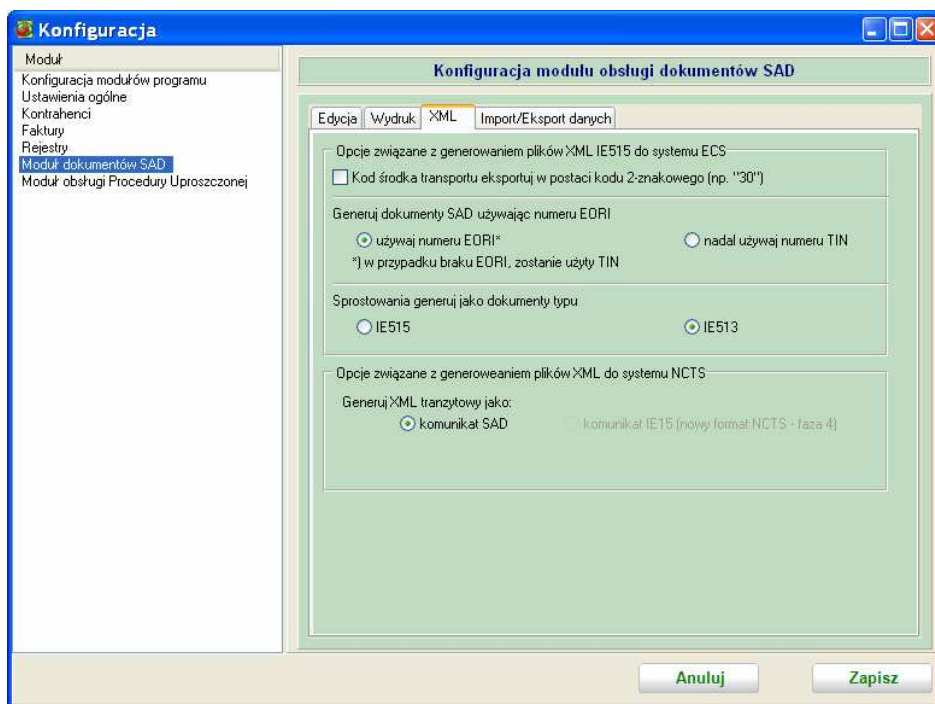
Konfiguracja

Moduł
Konfiguracja modułów programu
Ustawienia ogólne
Kontrahenci
Faktury
Rejestry
Moduł dokumentów SAD
Moduł obsługi Procedury Uproszczonej

Konfiguracja modulu obsługi dokumentów SAD

Edycja | Wydruk | XML | Import/Eksport danych

Opcje związane z generowaniem plików XML IE515 do systemu ECS
Kod środka transportu eksportuj w postaci kodu 2-znakowego (np. "30")

Generuj dokumenty SAD używając numeru EORI
używaj numeru EORI*
nadal używaj numeru TIN
*) w przypadku braku EORI, zostanie użyty TIN

Sprostowania generuj jako dokumenty typu
IE515
IE513

Opcje związane z generoweaniem plików XML do systemu NCTS
Generuj XML tranzytowy jako:
komunikat SAD
komunikat IE15 (nowy format NCTS - faza 4)

Anuluj
Zapisz